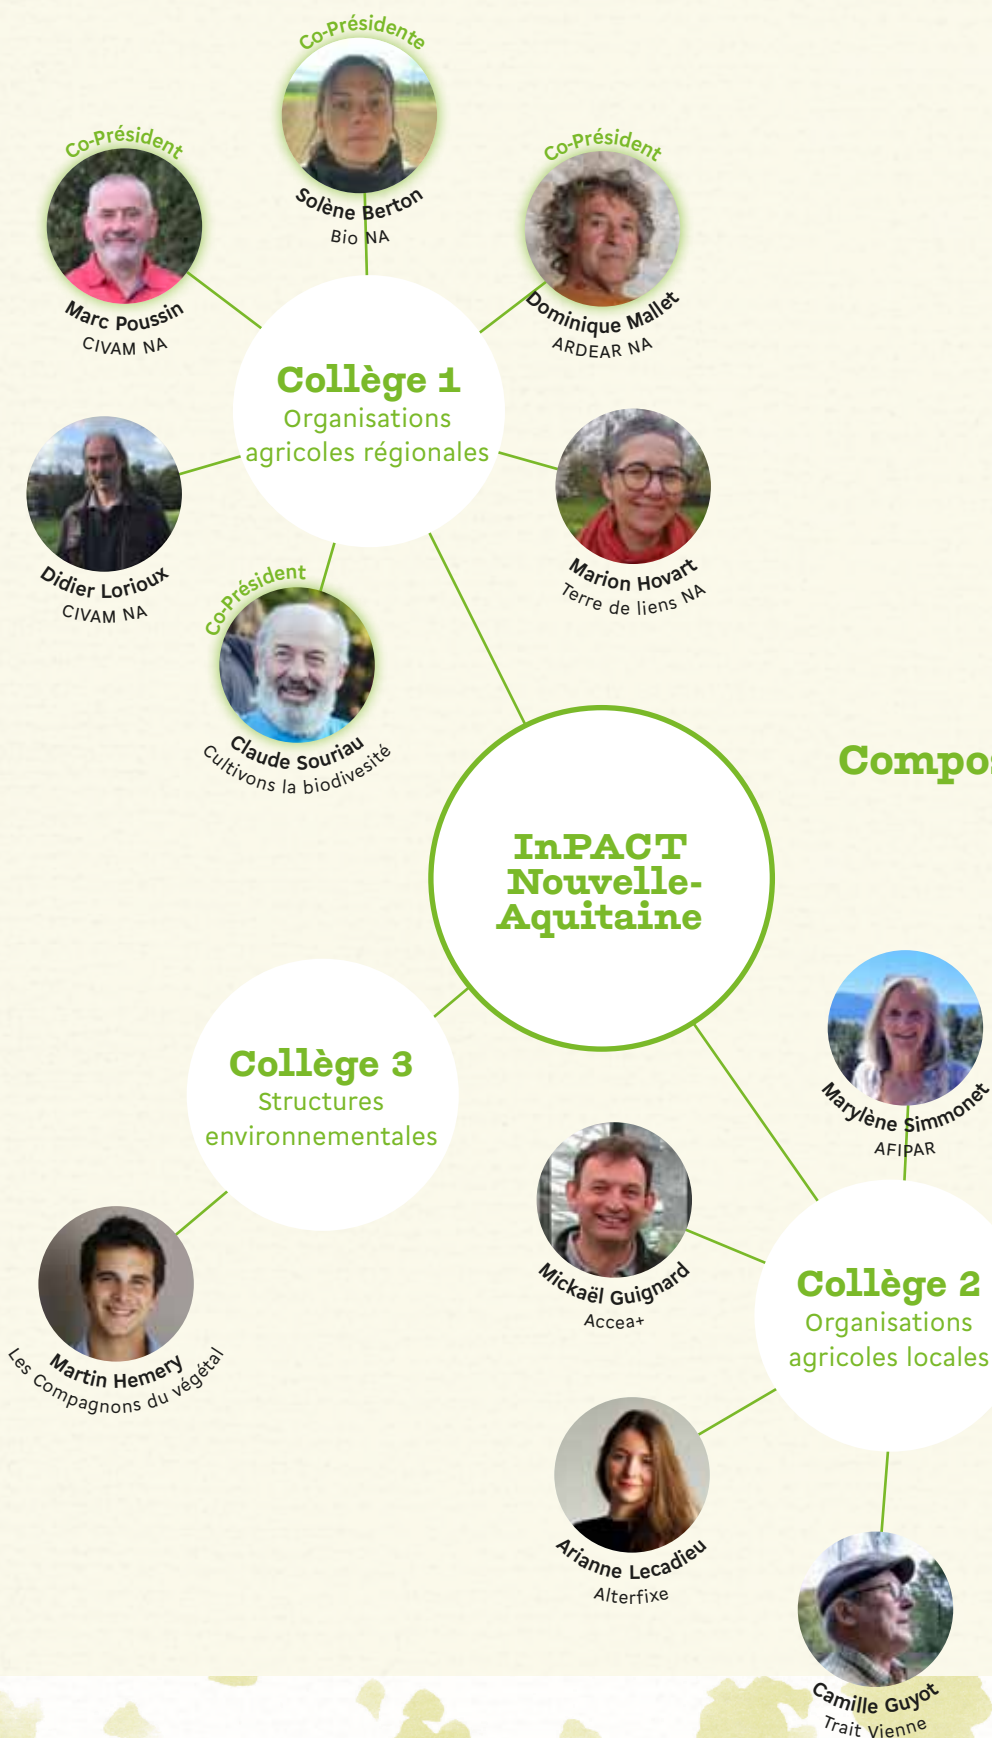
Co-Présidente
Solène Berton
Bio NA

Co-Président
Marc Poussin
CIVAM NA

Co-Président
Dominique Mallet
ARDEAR NA

Collège 1
Organisations agricoles régionales

Didier Lorioux
CIVAM NA

Marion Hovart
Terre de liens NA

Co-Président
Claude Souriau
Cultivons la biodiversité

Compo

InPACT Nouvelle-Aquitaine

Collège 3
Structures environnementales

Marylène Simmonet
AFIPAR

Mickaël Guignard
Accea+

Collège 2
Organisations agricoles locales

Martin Hemery
Les Compagnons du végétal

Arianne Lecadieu
Alterfixe

Camille Guyot
Trait Vienne